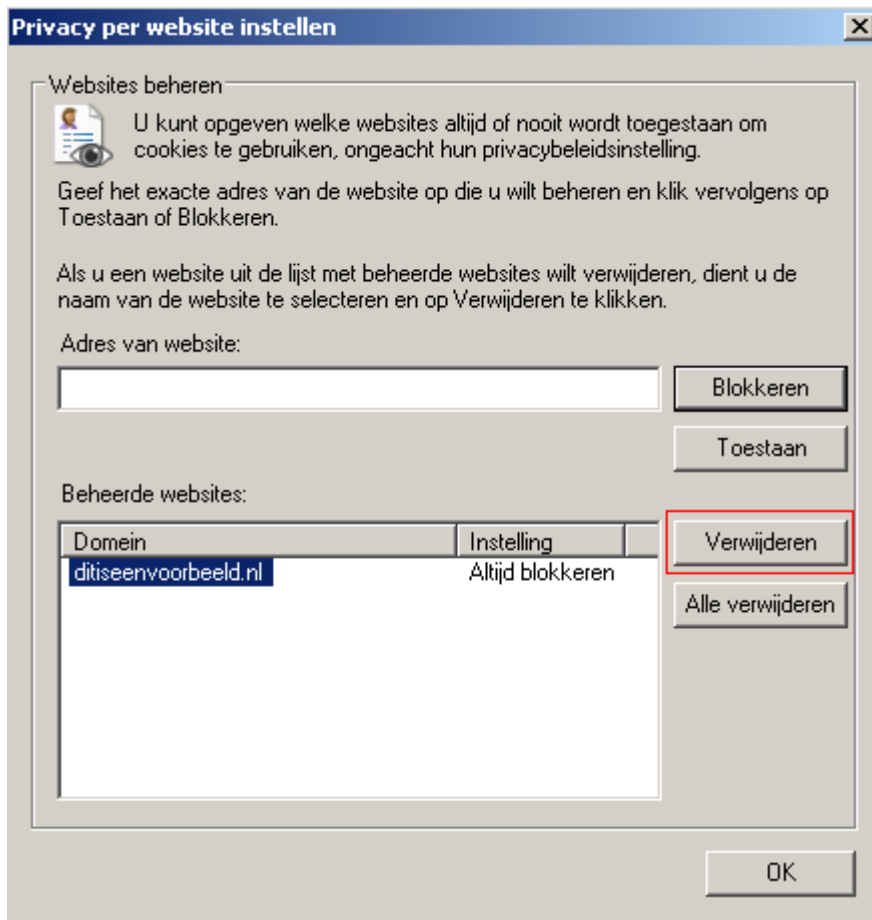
Privacy per website instellen

Websites beheren

U kunt opgeven welke websites altijd of nooit wordt toegestaan om cookies te gebruiken, ongeacht hun privacybeleidsinstelling.

Geef het exacte adres van de website op die u wilt beheren en klik vervolgens op Toestaan of Blokkeren.

Als u een website uit de lijst met beheerde websites wilt verwijderen, dient u de naam van de website te selecteren en op Verwijderen te klikken.

Adres van website:

Blokkeren

Toestaan

Beheerde websites:

| Domein | Instelling |
|---|---|
| ditiseenvoorbeeld.nl | Altijd blokkeren |

Verwijderen

Alle verwijderen

OK